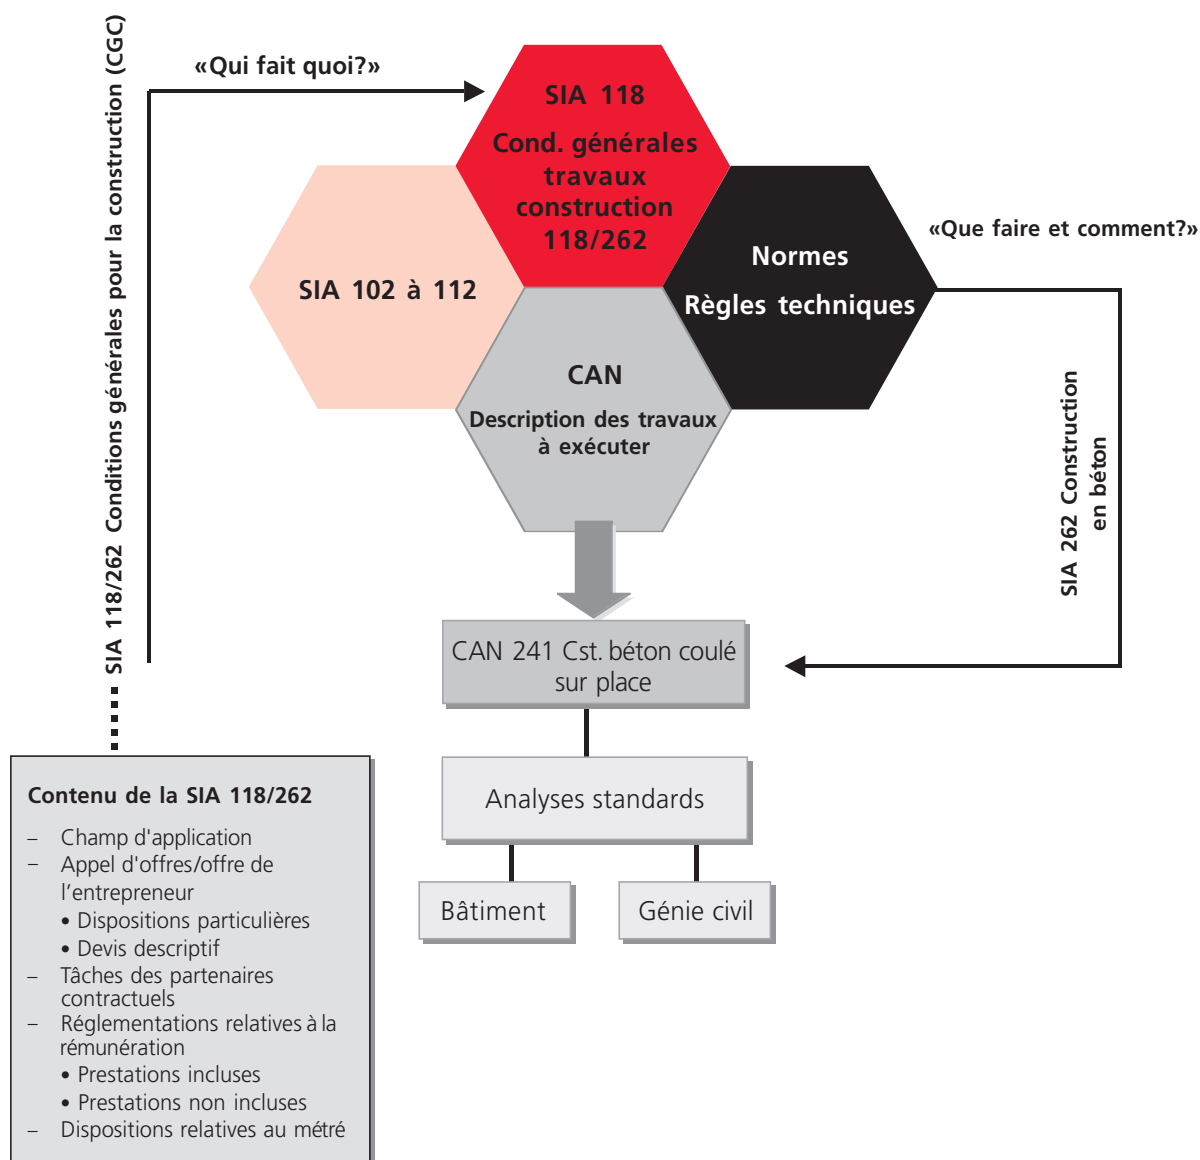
SIA 118/262 Conditions générales pour la construction (CGC)

«Qui fait quoi?»

SIA 118
Cond. générales travaux construction 118/262

SIA 102 à 112

Normes
Règles techniques

«Que faire et comment?»

CAN
Description des travaux à exécuter

SIA 262 Construction en béton

CAN 241 Cst. béton coulé sur place

Analyses standards

Bâtiment

Génie civil

Contenu de la SIA 118/262

– Champ d'application
– Appel d'offres/offre de l'entrepreneur
• Dispositions particulières
• Devis descriptif
– Tâches des partenaires contractuels
– Réglementations relatives à la rémunération
• Prestations incluses
• Prestations non incluses
– Dispositions relatives au métré